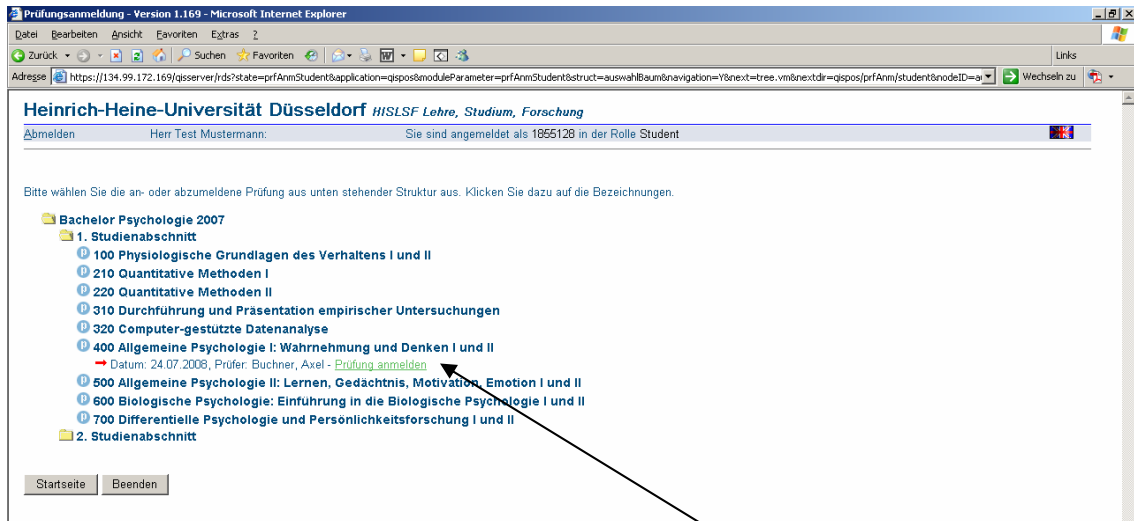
Prüfungsanmeldung - Version 1.169 - Microsoft Internet Explorer

Datei Bearbeiten Ansicht Favoriten Extras ?

Zurück Suchen Favoriten Links

Adresse https://134.99.172.169/qisserver/rds?state=prfAnmStudent&application=qispos&moduleParameter=prfAnmStudent&struct=auswahlBaum&navigation=Y&next=tree.vm&nextdir=qispos/prfAnm/student&nodeID=a Wechseln zu

Heinrich-Heine-Universität Düsseldorf HISLSF Lehre, Studium, Forschung

Abmelden Herr Test Mustermann: Sie sind angemeldet als 1855128 in der Rolle Student

Bitte wählen Sie die an- oder abzumeldene Prüfung aus unten stehender Struktur aus. Klicken Sie dazu auf die Bezeichnungen.

Bachelor Psychologie 2007
1. Studienabschnitt
100 Physiologische Grundlagen des Verhaltens I und II
210 Quantitative Methoden I
220 Quantitative Methoden II
310 Durchführung und Präsentation empirischer Untersuchungen
320 Computer-gestützte Datenanalyse
400 Allgemeine Psychologie I: Wahrnehmung und Denken I und II
Datum: 24.07.2008, Prüfer: Buchner, Axel - Prüfung anmelden
500 Allgemeine Psychologie II: Lernen, Gedächtnis, Motivation, Emotion I und II
600 Biologische Psychologie: Einführung in die Biologische Psychologie I und II
700 Differentielle Psychologie und Persönlichkeitsforschung I und II
2. Studienabschnitt

Startseite Beenden